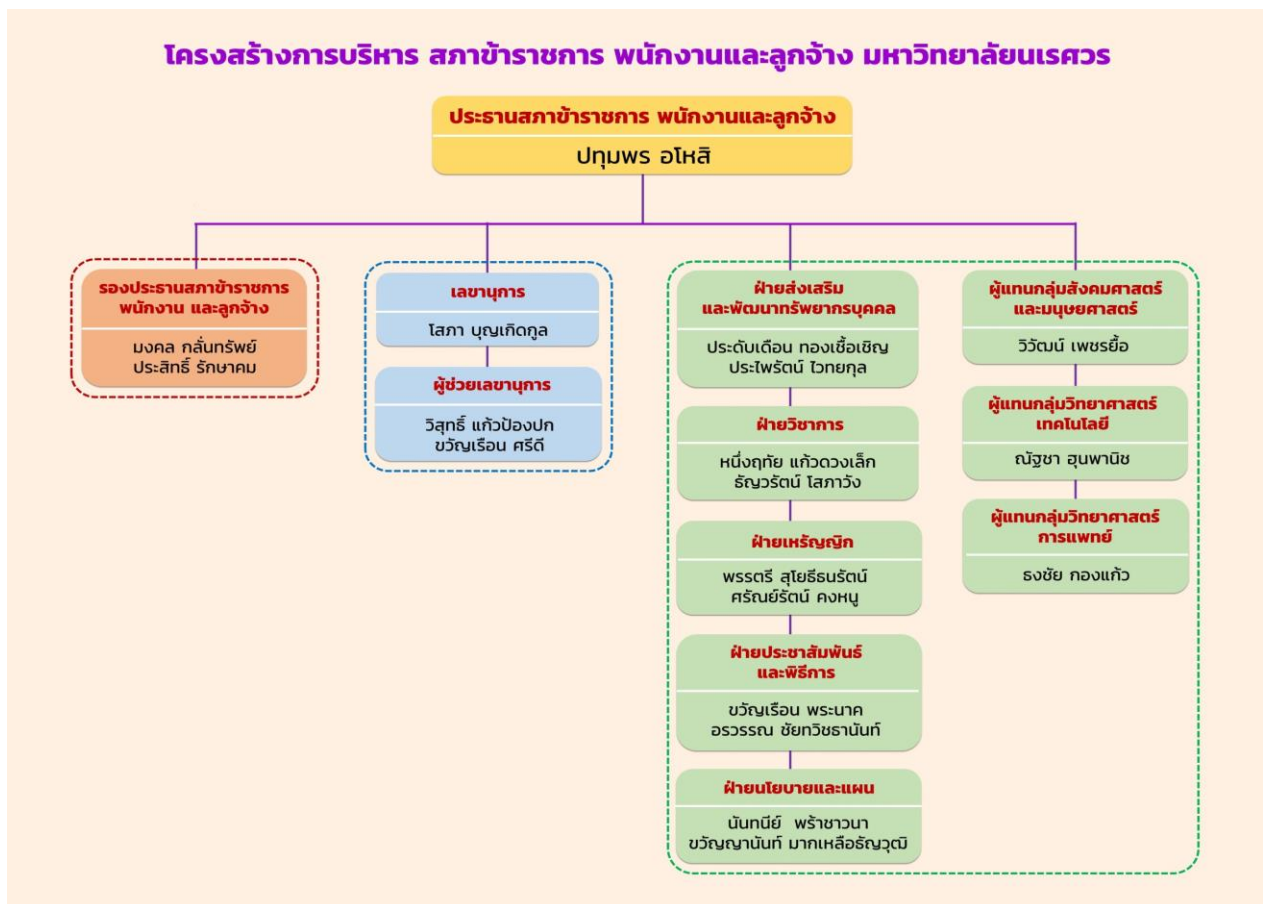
โครงสร้างการบริหาร สภาข้าราชการ พนักงานและลูกจ้าง มหาวิทยาลัยนเรศวร

ประธานสภาข้าราชการ พนักงานและลูกจ้าง
ปทุมพร อโหสิ

รองประธานสภาข้าราชการ พนักงาน และลูกจ้าง
มงคล กลั่นทรัพย์
ประสิทธิ์ รักษาคม

เลขานุการ
โสภา บุญเกิดกูล

ผู้ช่วยเลขานุการ
วิสุทธิ์ แก้วป้องปก
ขวัญเรือน ศรีดี

ฝ่ายส่งเสริม และพัฒนาทรัพยากรบุคคล
ประดับเดือน ทองเชื้อเชิญ
ประไพรัตน์ ไวทยกุล

ฝ่ายวิชาการ
หนึ่งฤทัย แก้วดวงเล็ก
ธัญวรัตน์ โสภาวัง

ฝ่ายเหรัญญิก
พรรตรี สุโยธีธนรัตน์
ศรัณย์รัตน์ คงหนู

ฝ่ายประชาสัมพันธ์ และพิธีการ
ขวัญเรือน พระนาค
อรวรรณ ชัยทวิชธานันท์

ฝ่ายนโยบายและแผน
นันทนีย์ พร้าชาวนา
ขวัญญานันท์ มากเหลือธัญวุฒิ

ผู้แทนกลุ่มสังคมศาสตร์ และมนุษยศาสตร์
วิวัฒน์ เพชรยื้อ

ผู้แทนกลุ่มวิทยาศาสตร์ เทคโนโลยี
ณัฐชา อุนพานิช

ผู้แทนกลุ่มวิทยาศาสตร์ การแพทย์
ธงชัย กองแก้ว